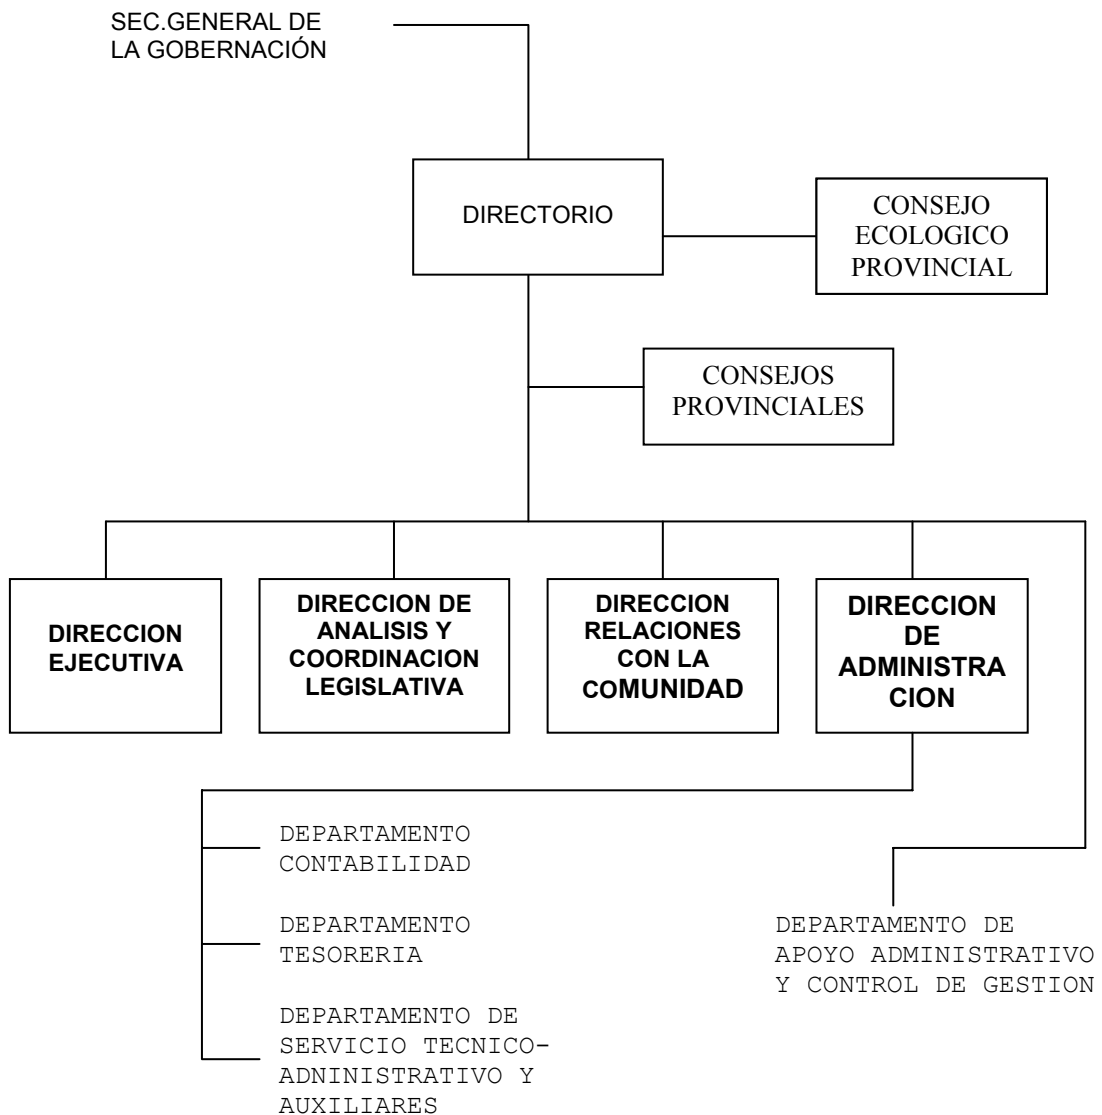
SEC.GENERAL DE LA GOBERNACIÓN

DIRECTORIO

CONSEJO ECOLOGICO PROVINCIAL

CONSEJOS PROVINCIALES

DIRECCION EJECUTIVA

DIRECCION DE ANALISIS Y COORDINACION LEGISLATIVA

DIRECCION RELACIONES CON LA COMUNIDAD

DIRECCION DE ADMINISTRA CION

DEPARTAMENTO CONTABILIDAD

DEPARTAMENTO TESORERIA

DEPARTAMENTO DE SERVICIO TECNICO-ADNINISTRATIVO Y AUXILIARES

DEPARTAMENTO DE APOYO ADMINISTRATIVO Y CONTROL DE GESTION